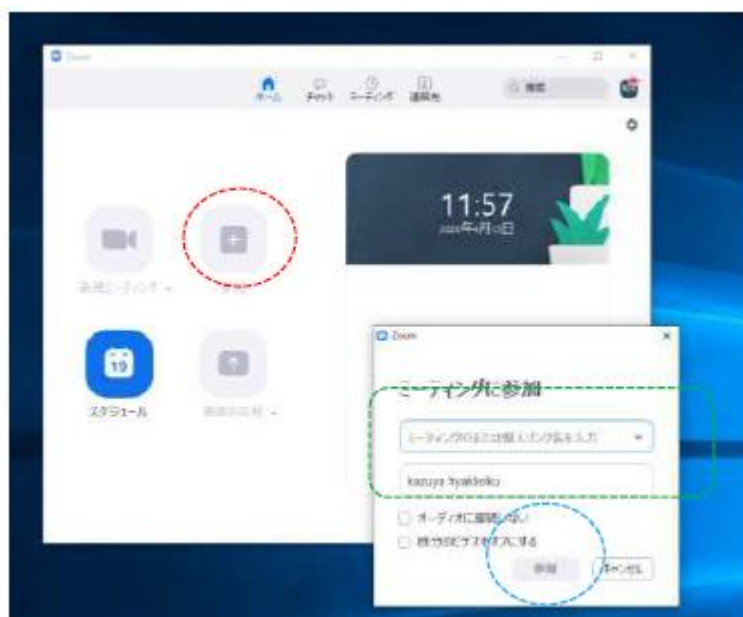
Zoom

ホーム チャット ミーティング 連絡先

検索

11:57

新規ミーティング

参加

19

スケジュール

画面の共有

Zoom

ミーティングに参加

ミーティングIDまたは個人リンク名を入力

kazuya hyakkoku

オーディオに接続しない

自分のビデオをオフにする

参加

キャンセル